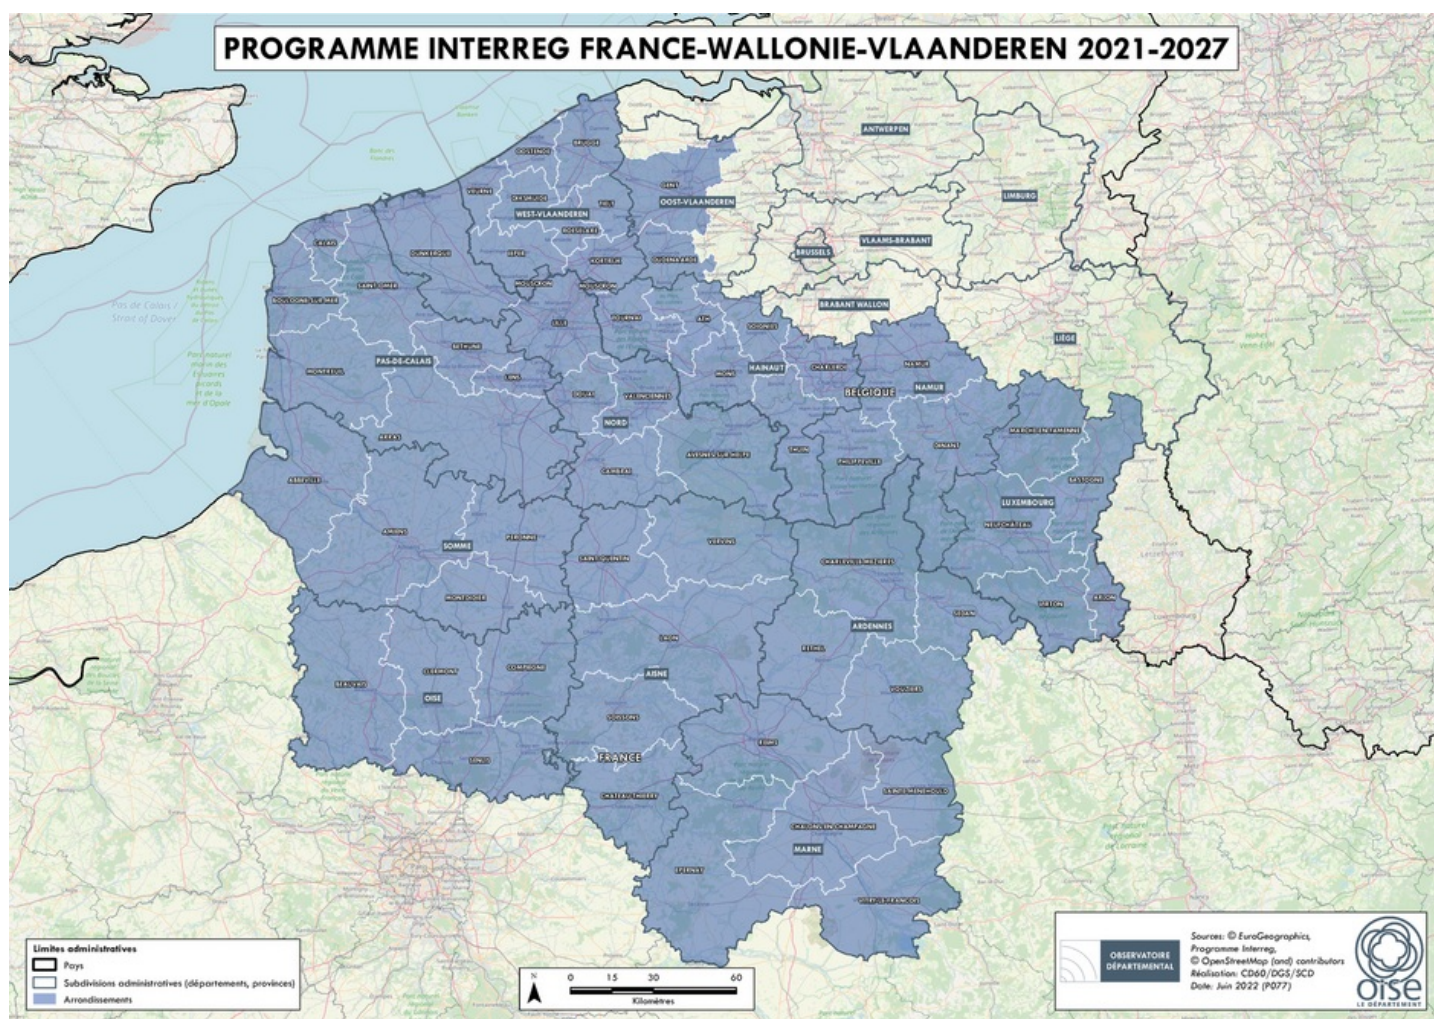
PROGRAMME INTERREG FRANCE-WALLONIE-VLAANDEREN 2021-2027

ANTWERPEN
OOSTENDE
BRUGGE
VEURNE
DIKSMUIDE
WEST-VLAANDEREN
TIELT
GENT
OOST-VLAANDEREN
LIMBURG
ROESELARE
IEPER
KORTRIJK
OUDENAARDE
BRUSSELS
VLAAMS-BRABANT
CALAIS
DUNKERQUE
SAINT-OMER
BOULOGNE-SUR-MER
MOUSCRON
MOUSCRON
BRABANT WALLON
LILLE
TOURNAI
ATH
SOIGNIES
LIÈGE
PAS-DE-CALAIS
MONTREUIL
BÉTHUNE
LENS
MONS
HAINAUT
CHARLEROI
NAMUR
BELGIQUE
NAMUR
DOUAI
VALENCIENNES
NORD
ARRAS
DINANT
MARCHE-EN-FAMENNE
THUIN
PHILIPPEVILLE
CAMBRAI
AVESNES-SUR-HELPE
BASTOGNE
ABBEVILLE
LUXEMBOURG
NEUFCHÂTEAU
AMIENS
SOMME
PÉRONNE
SAINT-QUENTIN
VERVINS
CHARLEVILLE-MÉZIÈRES
VIRTON
ARLON
SEDAN
MONTDIDIER
LAON
ARDENNES
RETHEL
CLERMONT
COMPIÈGNE
BEAUVAIS
OISE
AISNE
VOUZIERS
SOISSONS
REIMS
FRANCE
SENLIS
CHÂTEAU-THIERRY
SAINTE-MENEHOULD
CHÂLONS-EN-CHAMPAGNE
MARNE
ÉPERNAY
VITRY-LE-FRANÇOIS
Pas de Calais / Strait of Dover

Limites administratives
Pays
Subdivisions administratives (départements, provinces)
Arrondissements

N
0 15 30 60
Kilomètres

OBSERVATOIRE DÉPARTEMENTAL
Sources: © EuroGeographics, Programme Interreg, © OpenStreetMap (and) contributors
Réalisation: CD60/DGS/SCD
Date: Juin 2022 (P077)
oise
LE DÉPARTEMENT